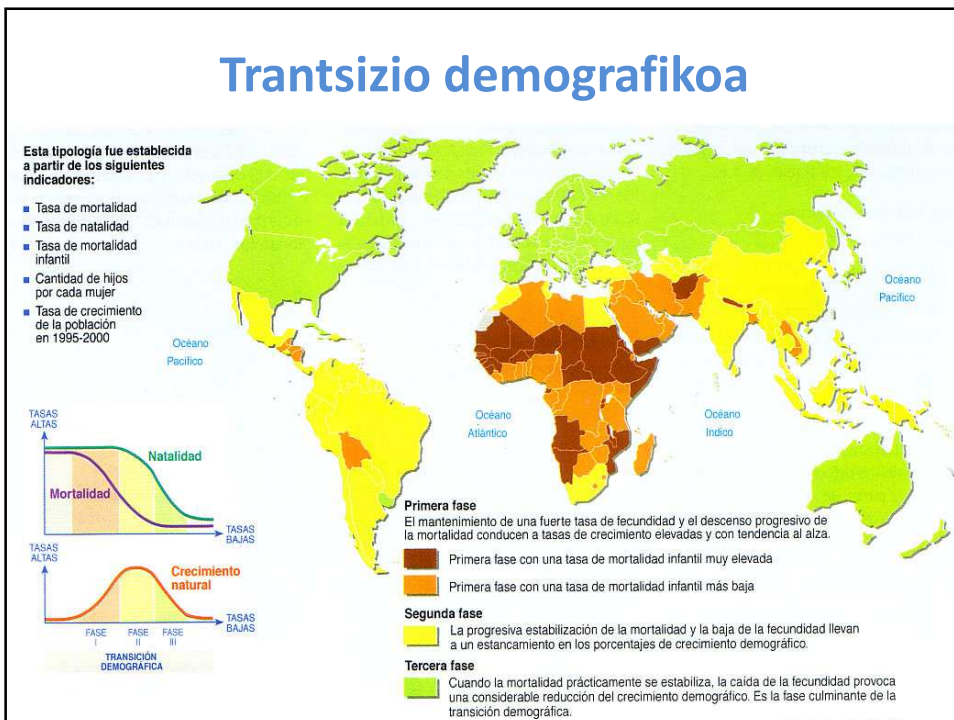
Trantsizio demografikoa

Esta tipología fue establecida a partir de los siguientes indicadores:

- Tasa de mortalidad
- Tasa de natalidad
- Tasa de mortalidad infantil
- Cantidad de hijos por cada mujer
- Tasa de crecimiento de la población en 1995-2000

Océano Pacífico

Océano Pacífico

Océano Atlántico

Océano Índico

TASAS ALTAS

Natalidad

Mortalidad

TASAS BAJAS

TASAS ALTAS

Crecimiento natural

TASAS BAJAS

FASE I FASE II FASE III

TRANSICIÓN DEMOGRÁFICA

Primera fase
El mantenimiento de una fuerte tasa de fecundidad y el descenso progresivo de la mortalidad conducen a tasas de crecimiento elevadas y con tendencia al alza.

Primera fase con una tasa de mortalidad infantil muy elevada

Primera fase con una tasa de mortalidad infantil más baja

Segunda fase
La progresiva estabilización de la mortalidad y la baja de la fecundidad llevan a un estancamiento en los porcentajes de crecimiento demográfico.

Tercera fase
Cuando la mortalidad prácticamente se estabiliza, la caída de la fecundidad provoca una considerable reducción del crecimiento demográfico. Es la fase culminante de la transición demográfica.